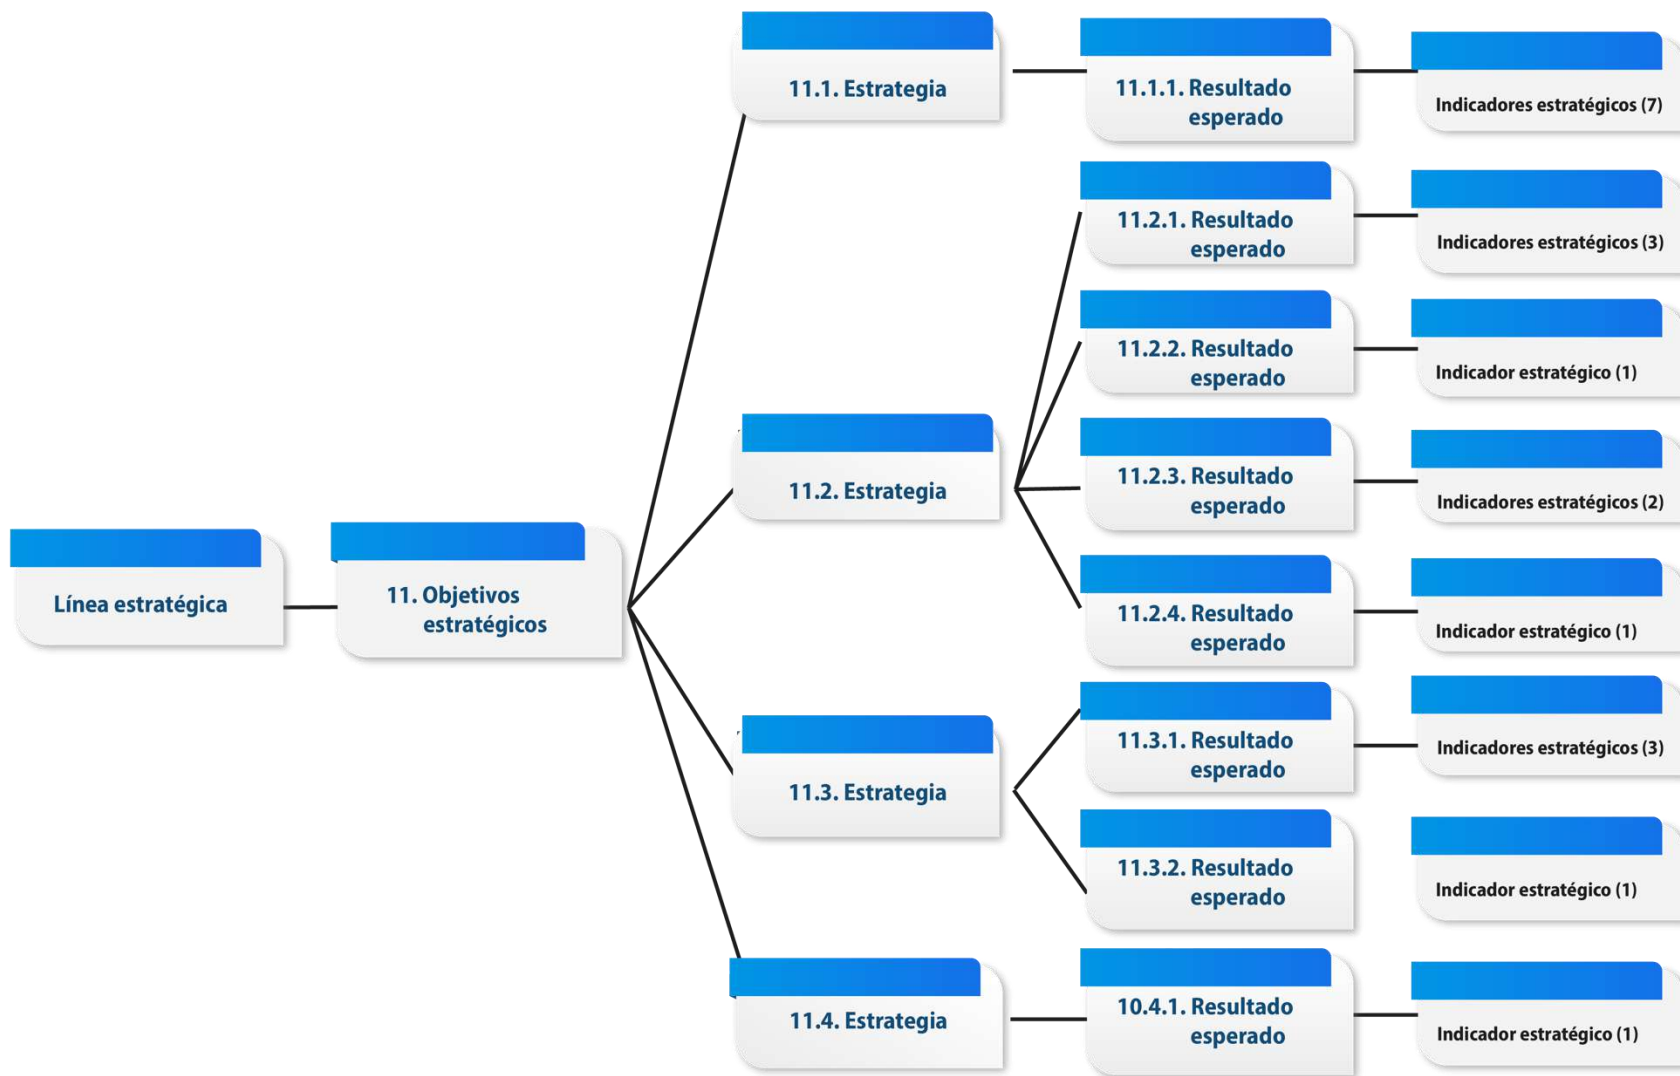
Línea estratégica

11. Objetivos estratégicos

11.1. Estrategia

11.1.1. Resultado esperado

Indicadores estratégicos (7)

11.2. Estrategia

11.2.1. Resultado esperado

Indicadores estratégicos (3)

11.2.2. Resultado esperado

Indicador estratégico (1)

11.2.3. Resultado esperado

Indicadores estratégicos (2)

11.2.4. Resultado esperado

Indicador estratégico (1)

11.3. Estrategia

11.3.1. Resultado esperado

Indicadores estratégicos (3)

11.3.2. Resultado esperado

Indicador estratégico (1)

11.4. Estrategia

10.4.1. Resultado esperado

Indicador estratégico (1)